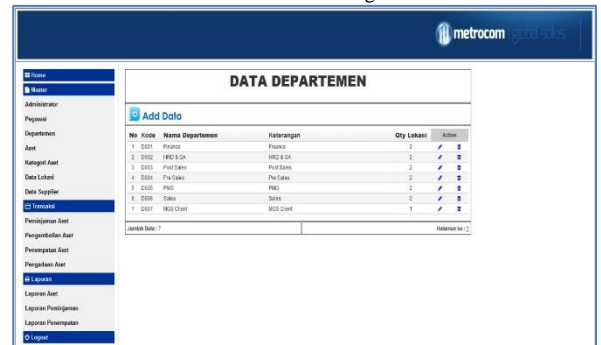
metrocom global solusi

Home
Master
Administrator
Pegawai
Departemen
Aset
Kategori Aset
Data Lokasi
Data Supplier
Transaksi
Peminjaman Aset
Pengembalian Aset
Penempatan Aset
Pengadaan Aset
Laporan
Laporan Aset
Laporan Peminjaman
Laporan Penempatan
Logout

DATA DEPARTEMEN

Add Data

| No | Kode | Nama Departemen | Keterangan | Qty Lokasi | Action |
|---|---|---|---|---|---|
| 1 | D001 | Finance | Finance | 2 | |
| 2 | D002 | HRD & GA | HRD & GA | 2 | |
| 3 | D003 | Post Sales | Post Sales | 2 | |
| 4 | D004 | Pre Sales | Pre Sales | 2 | |
| 5 | D005 | PMO | PMO | 2 | |
| 6 | D006 | Sales | Sales | 2 | |
| 7 | D007 | MGS Client | MGS Client | 1 | |

Jumlah Data : 7

Halaman ke : 1